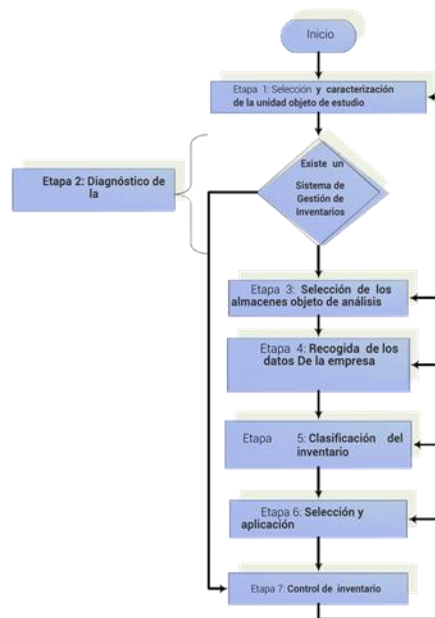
Inicio

Etapa 1: Selección y caracterización de la unidad objeto de estudio

Etapa 2: Diagnóstico de la

Existe un Sistema de Gestión de Inventarios

Etapa 3: Selección de los almacenes objeto de análisis

Etapa 4: Recogida de los datos De la empresa

Etapa 5: Clasificación del inventario

Etapa 6: Selección y aplicación

Etapa 7: Control de inventario